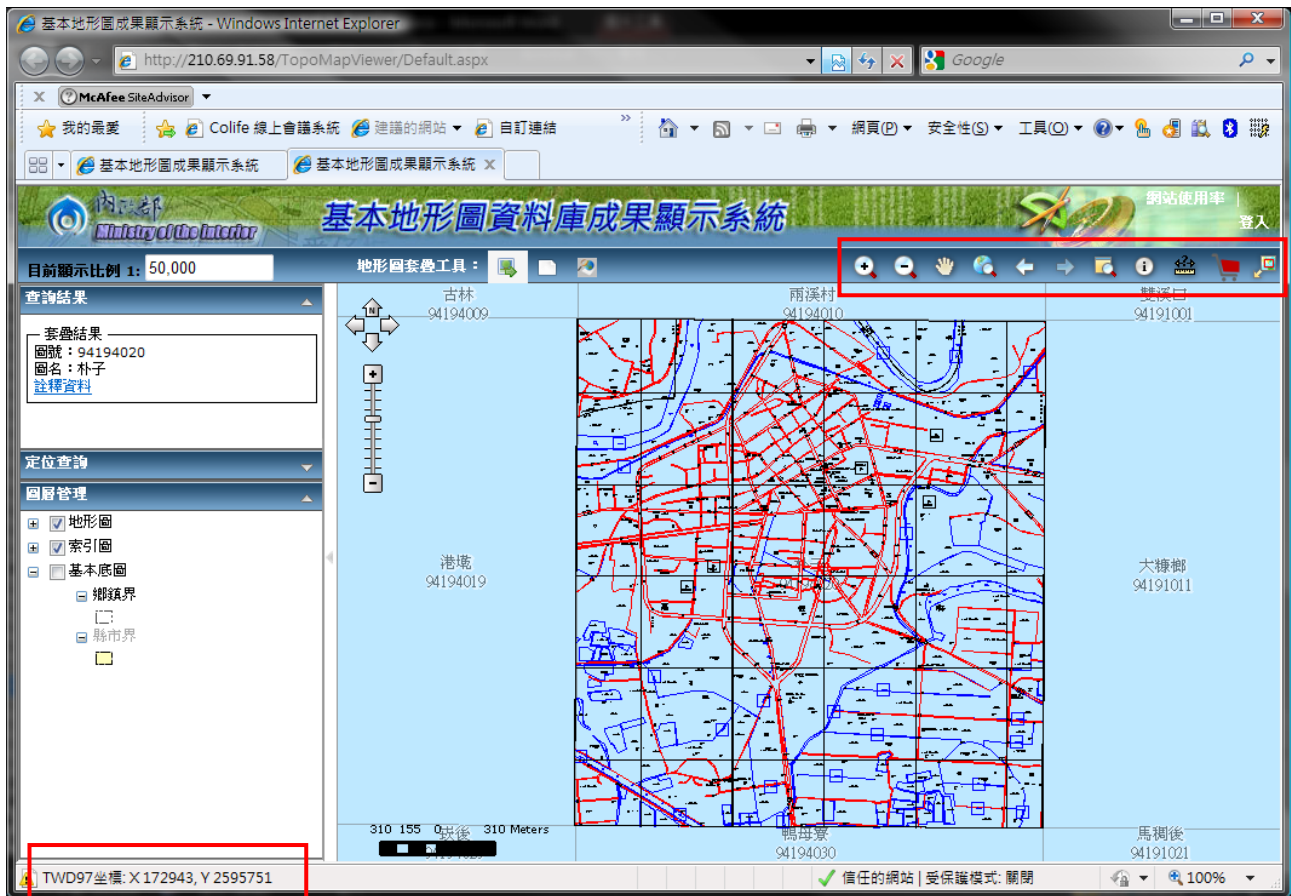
基本地形圖成果顯示系統 - Windows Internet Explorer

http://210.69.91.58/TopoMapViewer/Default.aspx

Google

McAfee SiteAdvisor

我的最愛 Colife 線上會議系統 建議的網站 自訂連結

網頁(P) 安全性(S) 工具(O)

基本地形圖成果顯示系統 基本地形圖成果顯示系統

內政部 Ministry of the Interior 基本地形圖資料庫成果顯示系統

網站使用率 | 登入

目前顯示比例 1: 50,000

地形圖套疊工具：

查詢結果

套疊結果
圖號：94194020
圖名：朴子
詮釋資料

定位查詢

圖層管理

地形圖
索引圖
基本底圖
鄉鎮界
縣市界

古林 94194009

雨溪村 94194010

雙溪口 94191001

港墘 94194019

大糠榔 94191011

310 155 0 310 Meters

鴨母寮 94194030

馬稠後 94191021

TWD97坐標: X 172943, Y 2595751

信任的網站 | 受保護模式: 關閉

100%